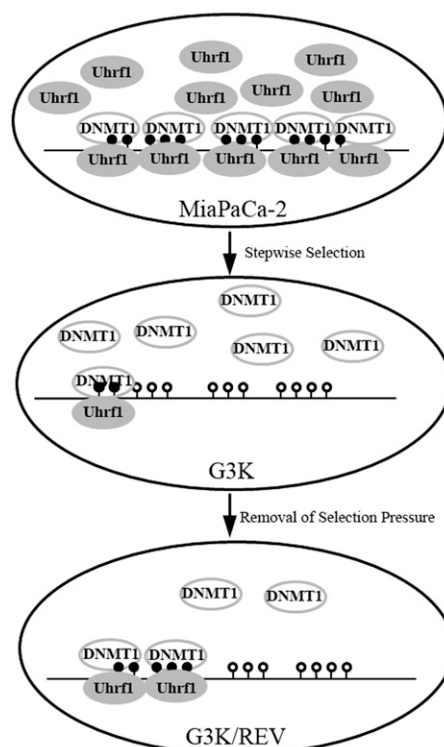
Uhrf1
Uhrf1
Uhrf1
Uhrf1
Uhrf1
Uhrf1
Uhrf1
DNMT1 DNMT1 DNMT1 DNMT1 DNMT1
Uhrf1 Uhrf1 Uhrf1 Uhrf1 Uhrf1
MiaPaCa-2

Stepwise Selection

DNMT1
DNMT1 DNMT1
DNMT1 DNMT1
DNMT1
Uhrf1
G3K

Removal of Selection Pressure

DNMT1 DNMT1
DNMT1 DNMT1
Uhrf1 Uhrf1
G3K/REV